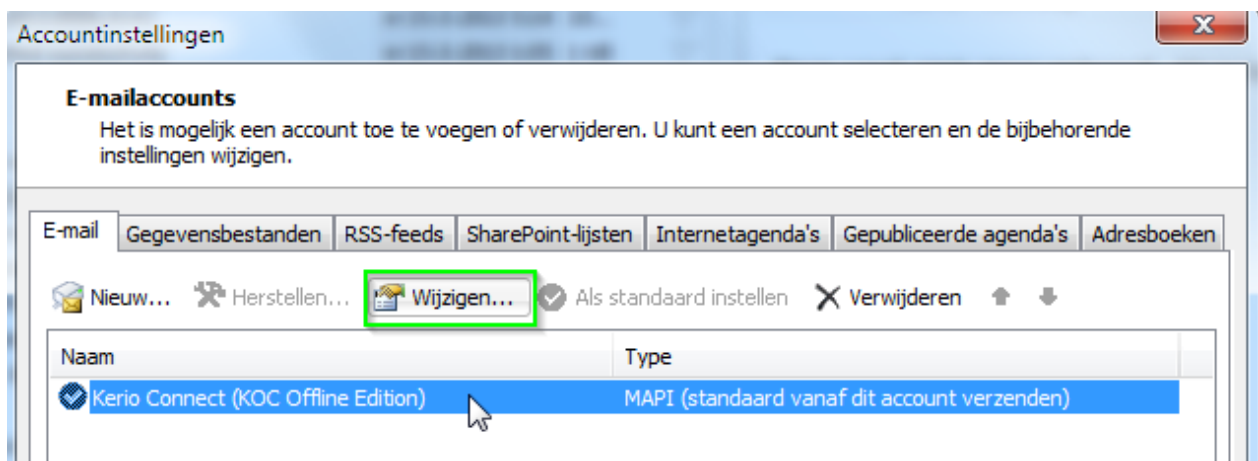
Accountinstellingen

E-mailaccounts
Het is mogelijk een account toe te voegen of verwijderen. U kunt een account selecteren en de bijbehorende instellingen wijzigen.

E-mail | Gegevensbestanden | RSS-feeds | SharePoint-lijsten | Internetagenda's | Gepubliceerde agenda's | Adresboeken

Nieuw... Herstellen... Wijzigen... Als standaard instellen Verwijderen

| Naam | Type |
|---|---|
| Kerio Connect (KOC Offline Edition) | MAPI (standaard vanaf dit account verzenden) |